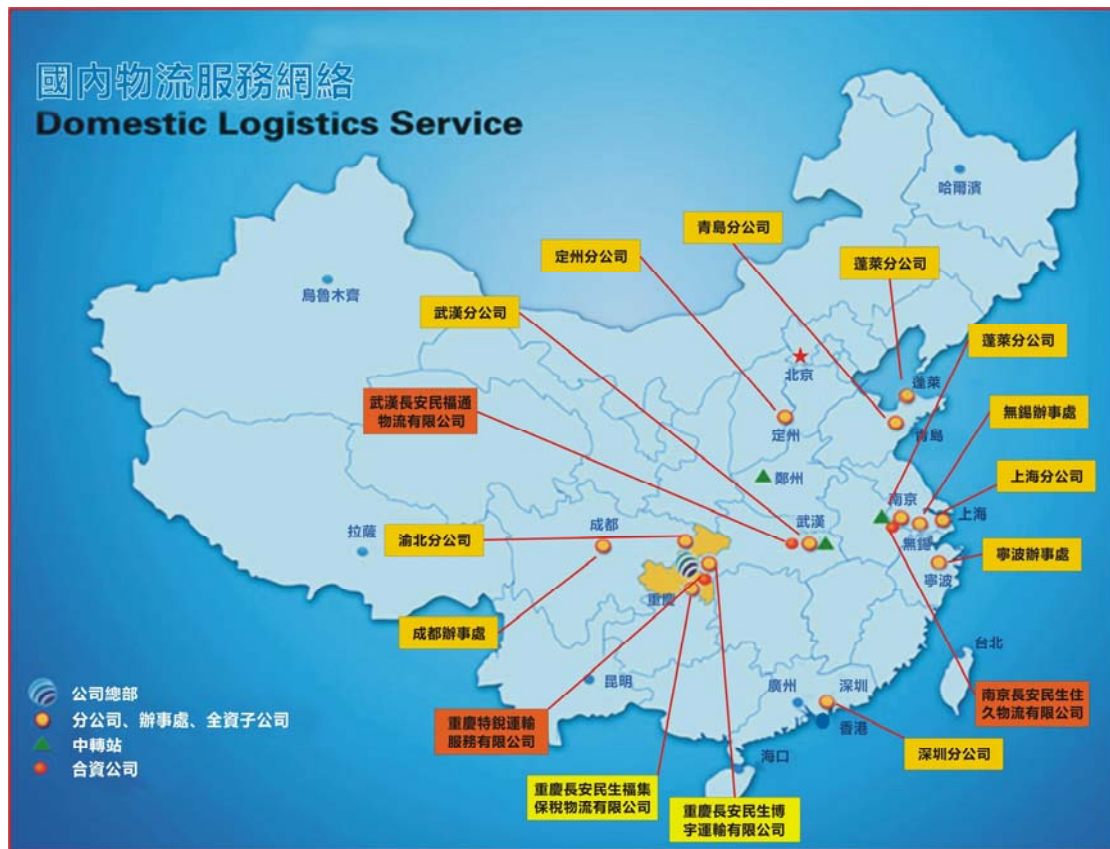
國內物流服務網絡
Domestic Logistics Service

哈爾濱
青島分公司
定州分公司
蓬萊分公司
烏魯木齊
武漢分公司
蓬萊分公司
北京
蓬萊
武漢長安民福通物流有限公司
定州
青島
無錫辦事處
鄭州
上海分公司
南京
拉薩
渝北分公司
成都
武漢
上海
無錫
寧波辦事處
重慶
寧波
成都辦事處
台北
公司總部
分公司、辦事處、全資子公司
中轉站
合資公司
昆明
廣州
深圳
南京長安民生住久物流有限公司
重慶特銳運輸服務有限公司
香港
深圳分公司
海口
重慶長安民生福集保稅物流有限公司
重慶長安民生博宇運輸有限公司